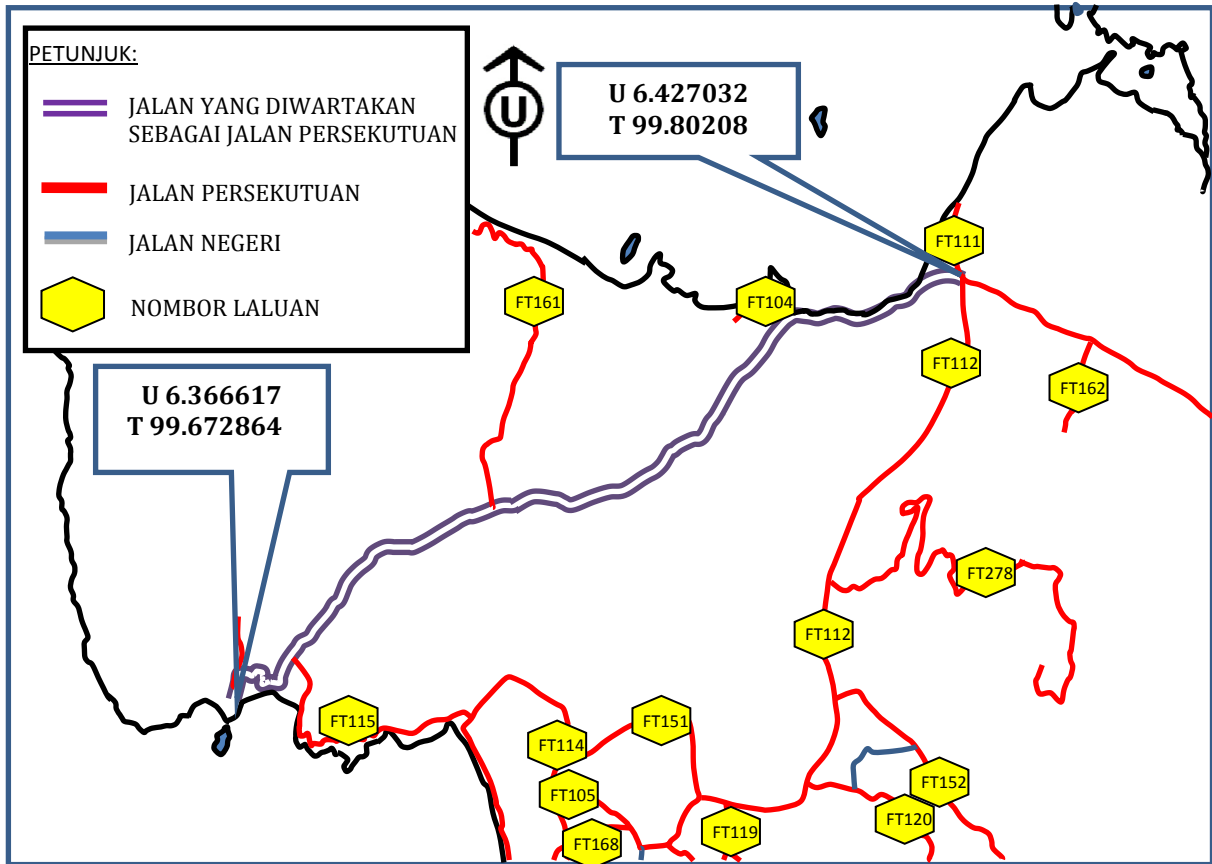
PETUNJUK:

JALAN YANG DIWARTAKAN SEBAGAI JALAN PERSEKUTUAN

JALAN PERSEKUTUAN

JALAN NEGERI

NOMBOR LALUAN

U

U 6.427032
T 99.80208

U 6.366617
T 99.672864

FT111

FT161

FT104

FT112

FT162

FT278

FT112

FT115

FT151

FT114

FT105

FT152

FT120

FT119

FT168